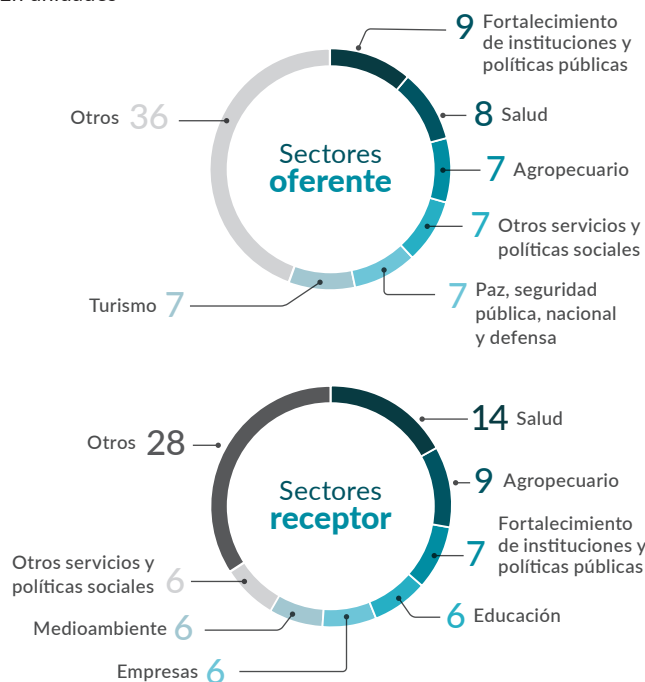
En unidades

Sectores oferente

9 Fortalecimiento de instituciones y políticas públicas

8 Salud

7 Agropecuario

7 Otros servicios y políticas sociales

7 Paz, seguridad pública, nacional y defensa

Turismo 7

Otros 36

Sectores receptor

14 Salud

9 Agropecuario

7 Fortalecimiento de instituciones y políticas públicas

6 Educación

Empresas 6

Medioambiente 6

Otros servicios y políticas sociales 6

Otros 28